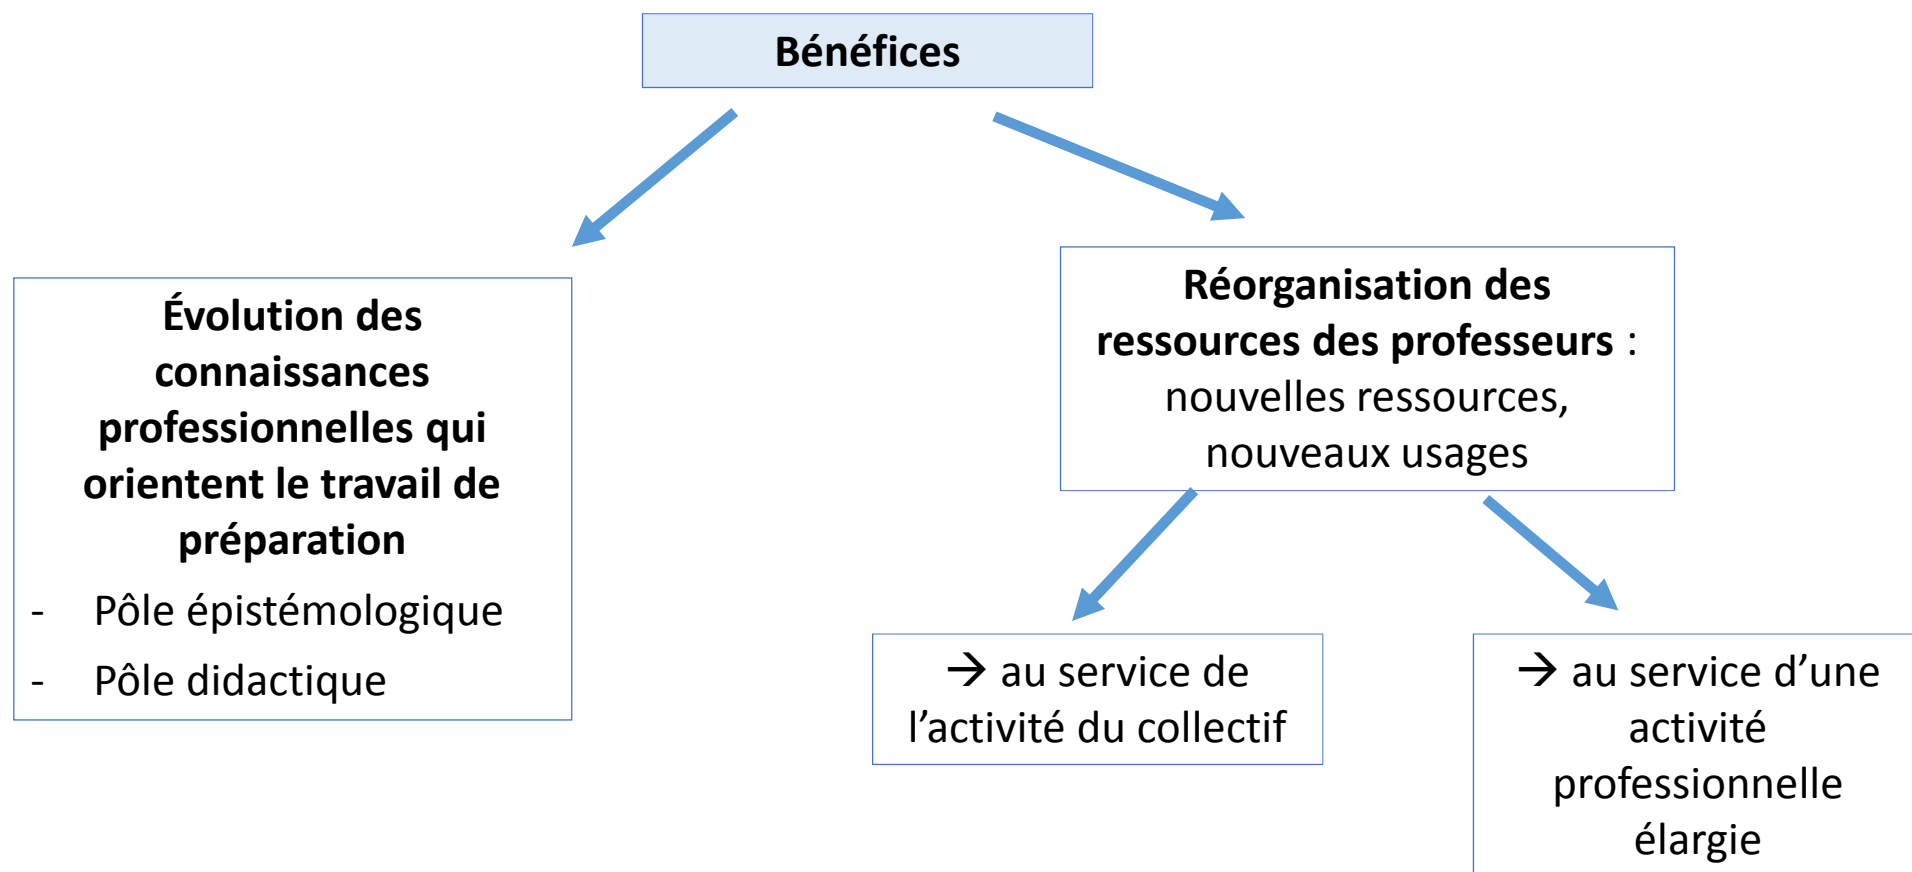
Bénéfices

Évolution des connaissances professionnelles qui orientent le travail de préparation

- Pôle épistémologique
- Pôle didactique

Réorganisation des ressources des professeurs : nouvelles ressources, nouveaux usages

→ au service de l'activité du collectif

→ au service d'une activité professionnelle élargie